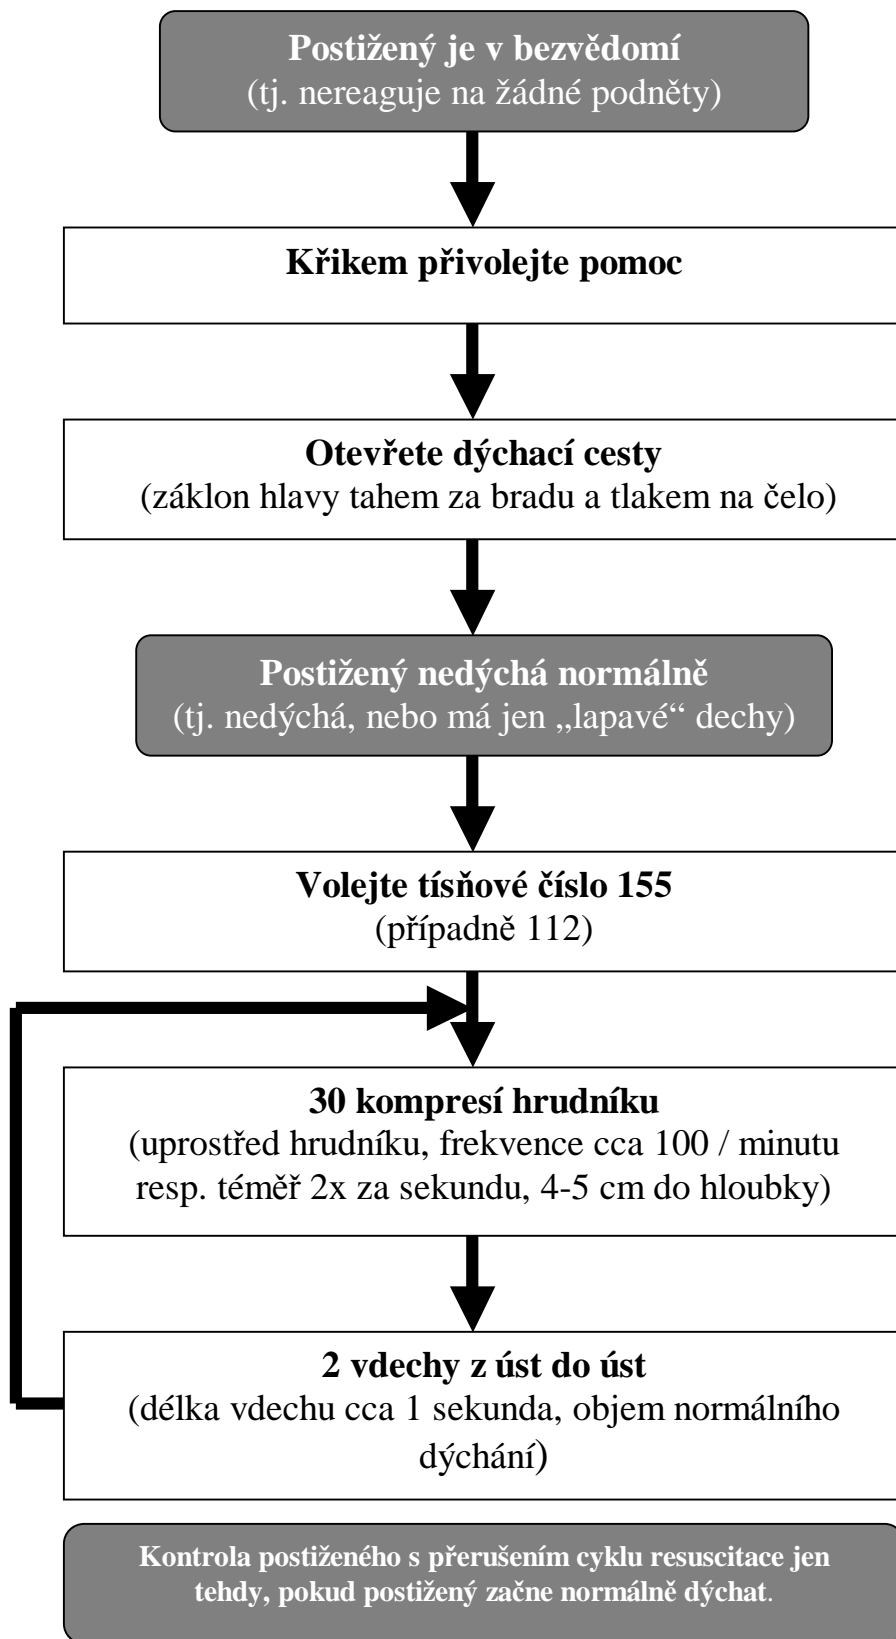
Postižený je v bezvědomí
(tj. nereaguje na žádné podněty)

Křikem přivolejte pomoc

Otevřete dýchací cesty
(záklon hlavy tahem za bradu a tlakem na čelo)

Postižený nedýchá normálně
(tj. nedýchá, nebo má jen „lapavé“ dechy)

Volejte tísňové číslo 155
(případně 112)

30 kompresí hrudníku
(uprostřed hrudníku, frekvence cca 100 / minutu resp. téměř 2x za sekundu, 4-5 cm do hloubky)

2 vdechy z úst do úst
(délka vdechu cca 1 sekunda, objem normálního dýchání)

Kontrola postiženého s přerušením cyklu resuscitace jen tehdy, pokud postižený začne normálně dýchat.